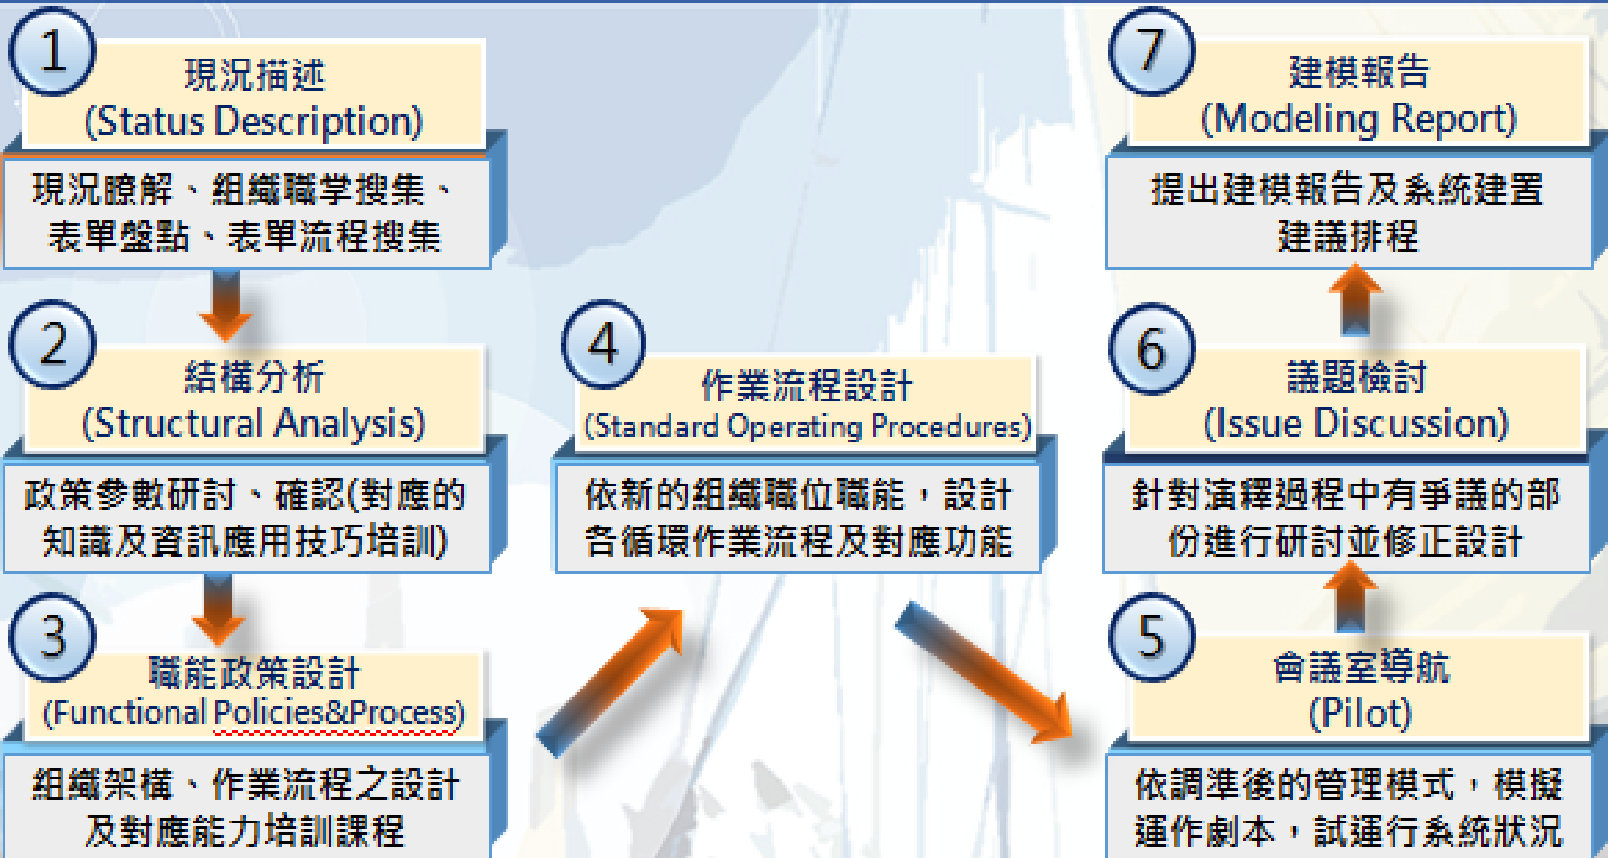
1
現況描述
(Status Description)
現況瞭解、組織職掌搜集、表單盤點、表單流程搜集

2
結構分析
(Structural Analysis)
政策參數研討、確認(對應的知識及資訊應用技巧培訓)

3
職能政策設計
(Functional Policies&Process)
組織架構、作業流程之設計及對應能力培訓課程

4
作業流程設計
(Standard Operating Procedures)
依新的組織職位職能，設計各循環作業流程及對應功能

5
會議室導航
(Pilot)
依調準後的管理模式，模擬運作劇本，試運行系統狀況

6
議題檢討
(Issue Discussion)
針對演繹過程中有爭議的部份進行研討並修正設計

7
建模報告
(Modeling Report)
提出建模報告及系統建置建議排程